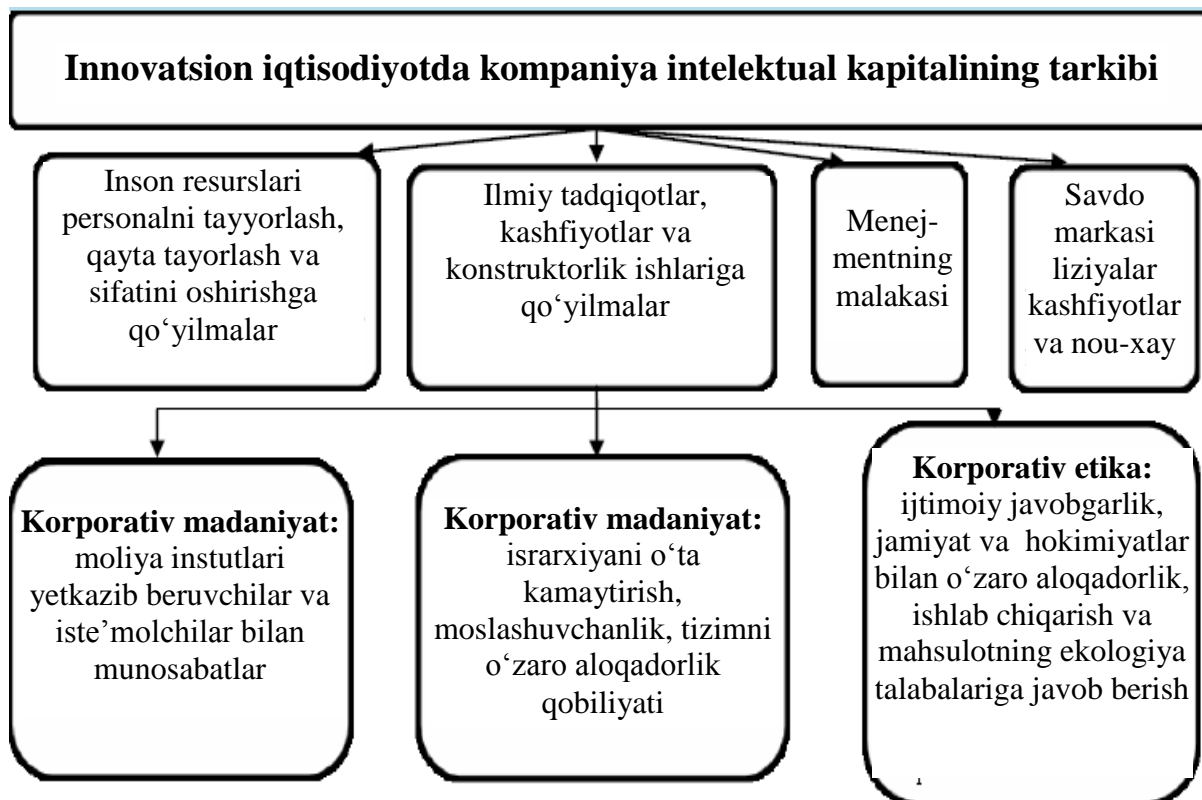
Innovatsion iqtisodiyotda kompaniya intelektual kapitalining tarkibi

Inson resurslari personalni tayyorlash, qayta tayorlash va sifatini oshirishga qo‘yilmalar

Ilmiy tadqiqotlar, kashfiyotlar va konstruktorlik ishlariga qo‘yilmalar

Menejmentning malakasi

Savdo markasi liziyalar kashfiyotlar va nou-xay

Korporativ madaniyat: moliya instutlari yetkazib beruvchilar va iste’molchilar bilan munosabatlar

Korporativ madaniyat: israrxiyani o‘ta kamaytirish, moslashuvchanlik, tizimni o‘zaro aloqadorlik qobiliyati

Korporativ etika: ijtimoiy javobgarlik, jamiyat va hokimiyatlar bilan o‘zaro aloqadorlik, ishlab chiqarish va mahsulotning ekologiya talabalariga javob berish